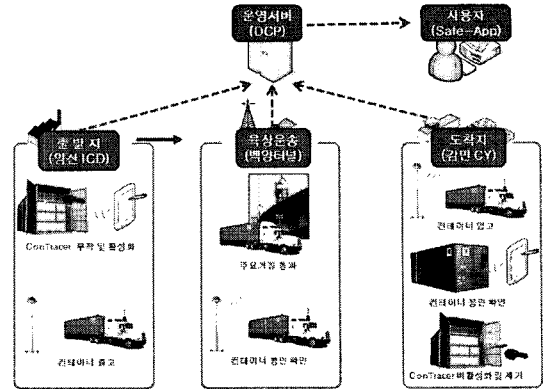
운영서버
(DCP)

사용자
(Safe-App)

출발지
(의왕 ICD)

ConTracer 부착 및 활성화

컨테이너 출고

육상운송
(백양터널)

주요거점 통과

컨테이너 봉인 확인

도착지
(감만 CY)

컨테이너 입고

컨테이너 봉인 확인

ConTracer 비활성화 및 제거